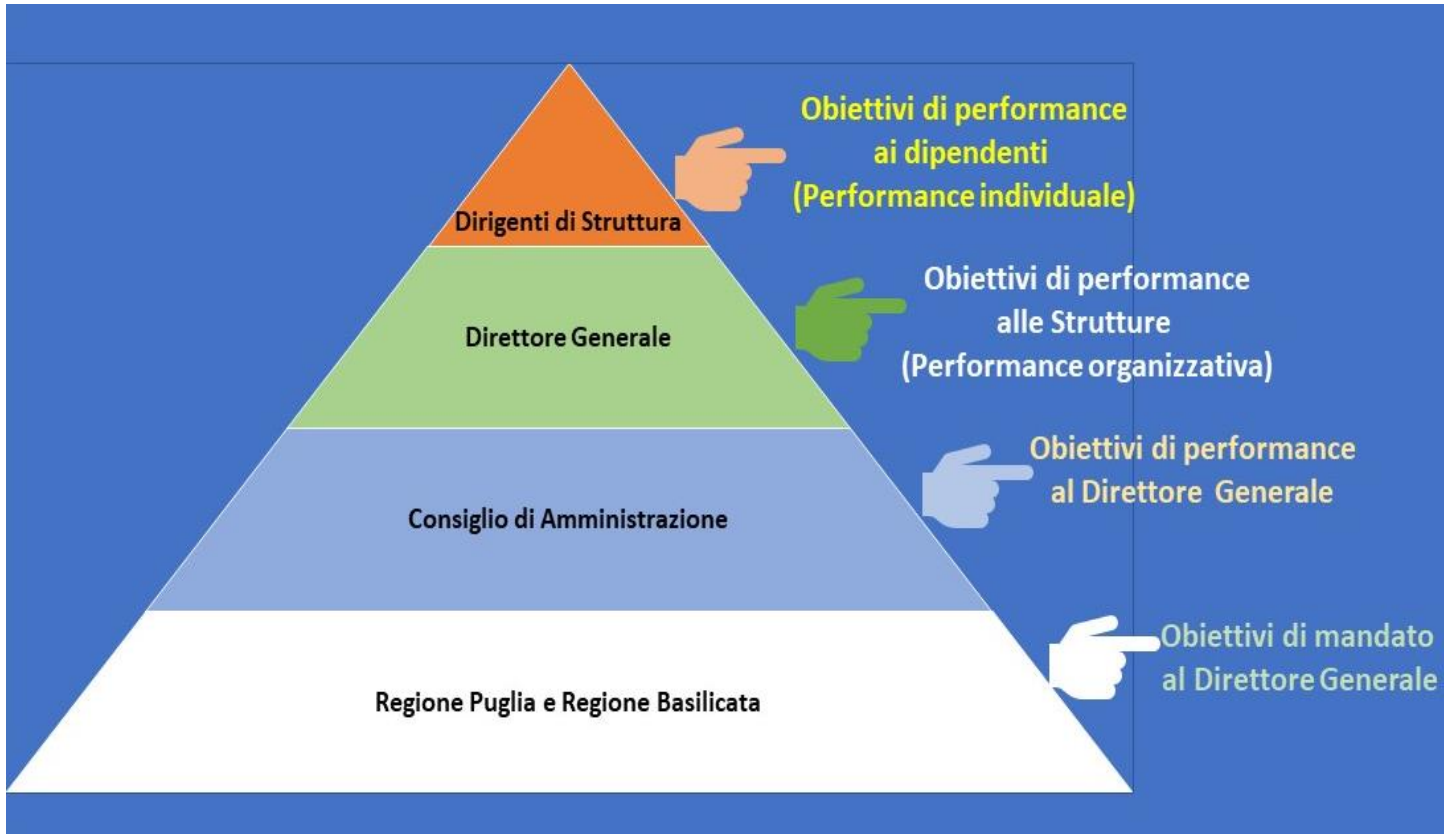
Dirigenti di Struttura

Obiettivi di performance ai dipendenti (Performance individuale)

Direttore Generale

Obiettivi di performance alle Strutture (Performance organizzativa)

Consiglio di Amministrazione

Obiettivi di performance al Direttore Generale

Regione Puglia e Regione Basilicata

Obiettivi di mandato al Direttore Generale